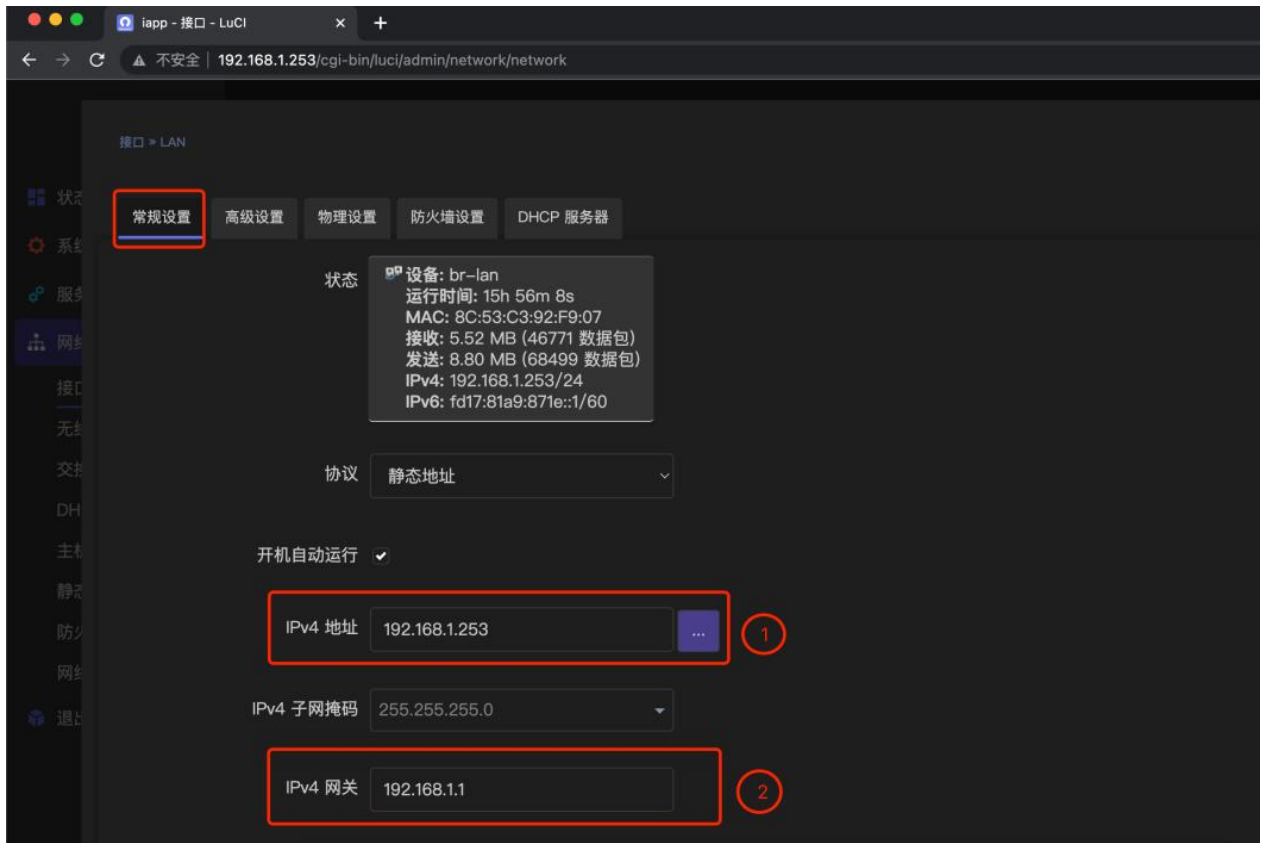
iapp - 接口 - LuCI ×

不安全 | 192.168.1.253/cgi-bin/luci/admin/network/network

接口 » LAN

状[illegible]
系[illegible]
服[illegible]
网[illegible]
接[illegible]
无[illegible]
交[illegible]
DH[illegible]
主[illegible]
静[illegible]
防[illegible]
网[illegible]
退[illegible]

常规设置 高级设置 物理设置 防火墙设置 DHCP 服务器

状态
设备: br-lan
运行时间: 15h 56m 8s
MAC: 8C:53:C3:92:F9:07
接收: 5.52 MB (46771 数据包)
发送: 8.80 MB (68499 数据包)
IPv4: 192.168.1.253/24
IPv6: fd17:81a9:871e::1/60

协议 静态地址

开机自动运行

IPv4 地址 192.168.1.253 ... 1

IPv4 子网掩码 255.255.255.0

IPv4 网关 192.168.1.1 2